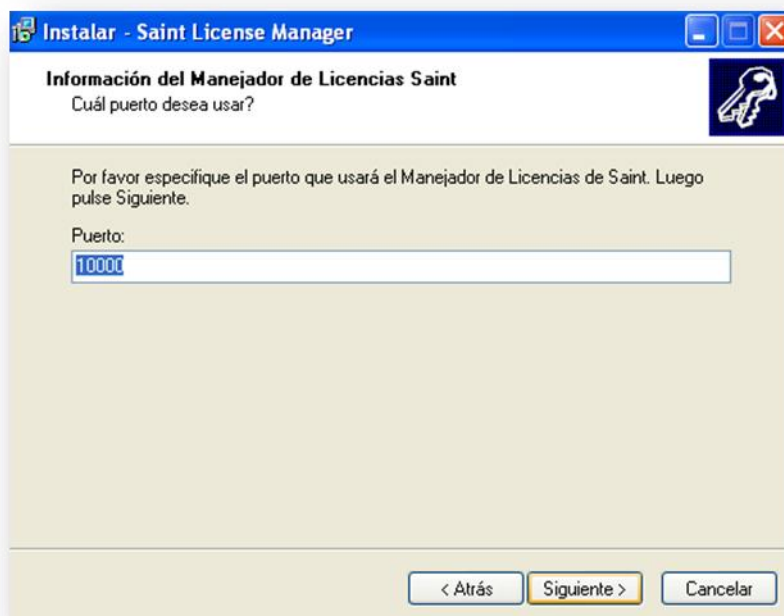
Instalar - Saint License Manager

Información del Manejador de Licencias Saint
Cuál puerto desea usar?

Por favor especifique el puerto que usará el Manejador de Licencias de Saint. Luego pulse Siguiente.

Puerto:
10000

< Atrás
Siguiente >
Cancelar